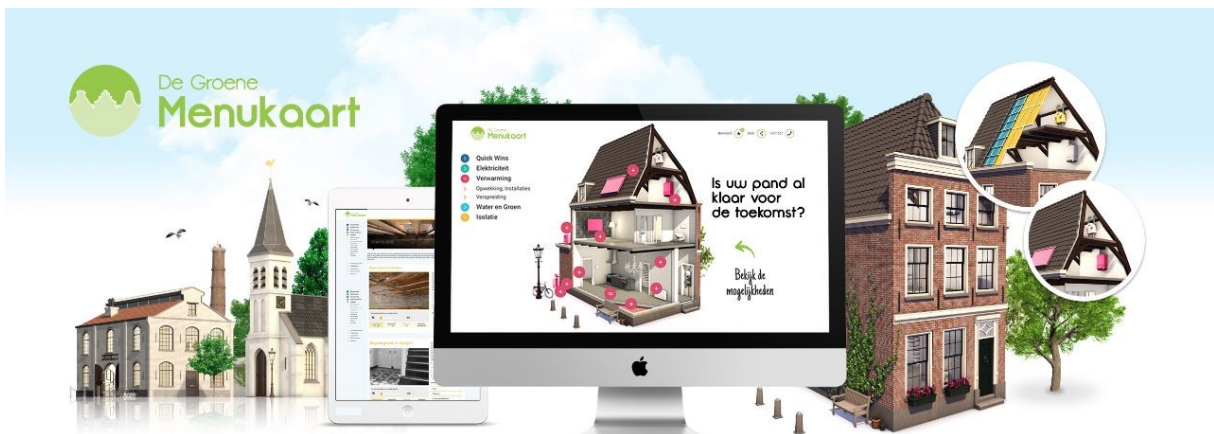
De Groene Menukaart

De Groene Menukaart

Quick Wins
Elektriciteit
Verwarming
Opwekking, installaties
Verspreiding
Water en Groen
Isolatie

Is uw pand al klaar voor de toekomst?

Bekijk de mogelijkheden